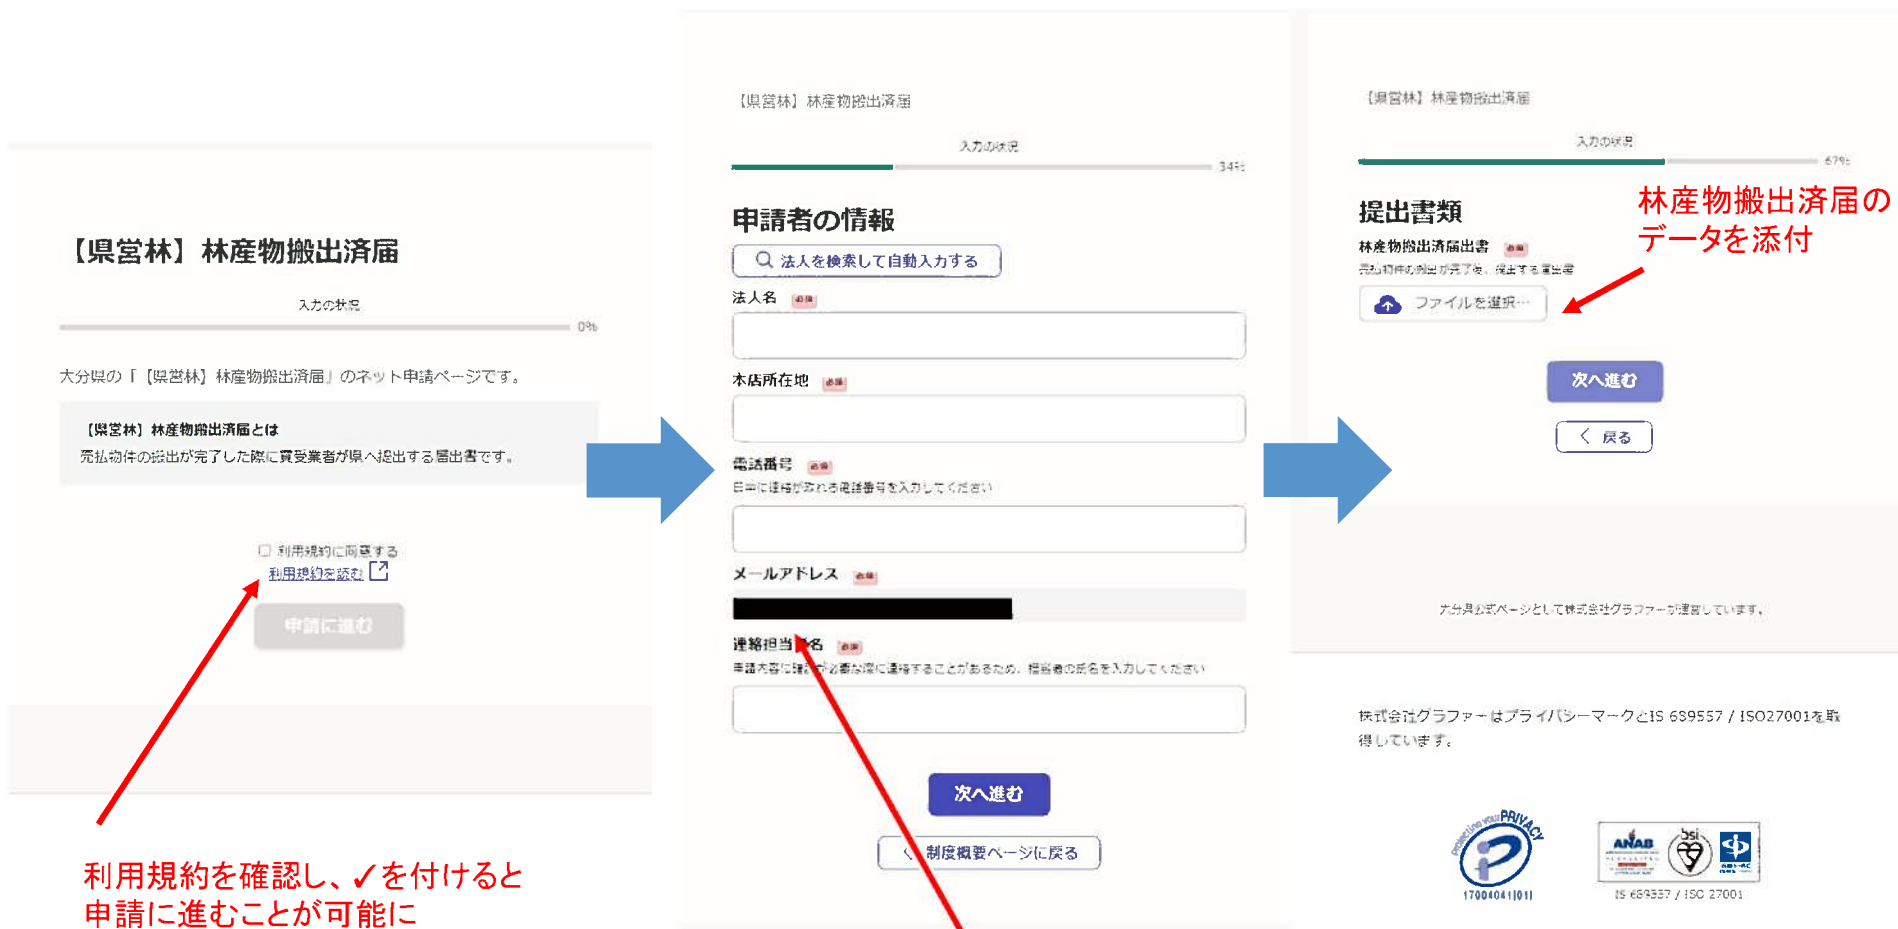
【県営林】林産物搬出済届

入力の状況

0%

大分県の「【県営林】林産物搬出済届」のネット申請ページです。

【県営林】林産物搬出済届とは

売払物件の搬出が完了した際に買受業者が県へ提出する届出書です。

利用規約に同意する

利用規約を読む

申請に進む

利用規約を確認し、✓を付けると申請に進むことが可能に

【県営林】林産物搬出済届

入力の状況

34%

申請者の情報

法人を検索して自動入力する

法人名 必須

本店所在地 必須

電話番号 必須

日中に連絡が取れる電話番号を入力してください

メールアドレス 必須

連絡担当者名 必須

申請内容に確認が必要な際に連絡することがあるため、担当者の氏名を入力してください

次へ進む

制度概要ページに戻る

【県営林】林産物搬出済届

入力の状況

67%

提出書類

林産物搬出済届出書 必須

売払物件の搬出が完了後、提出する届出書

ファイルを選択…

林産物搬出済届のデータを添付

次へ進む

戻る

大分県公式ページとして株式会社グラファーが運営しています。

株式会社グラファーはプライバシーマークとIS 689557 / ISO27001を取得しています。

PRIVACY

17004041(01)

ANAB

bsi

IS 689557 / ISO 27001